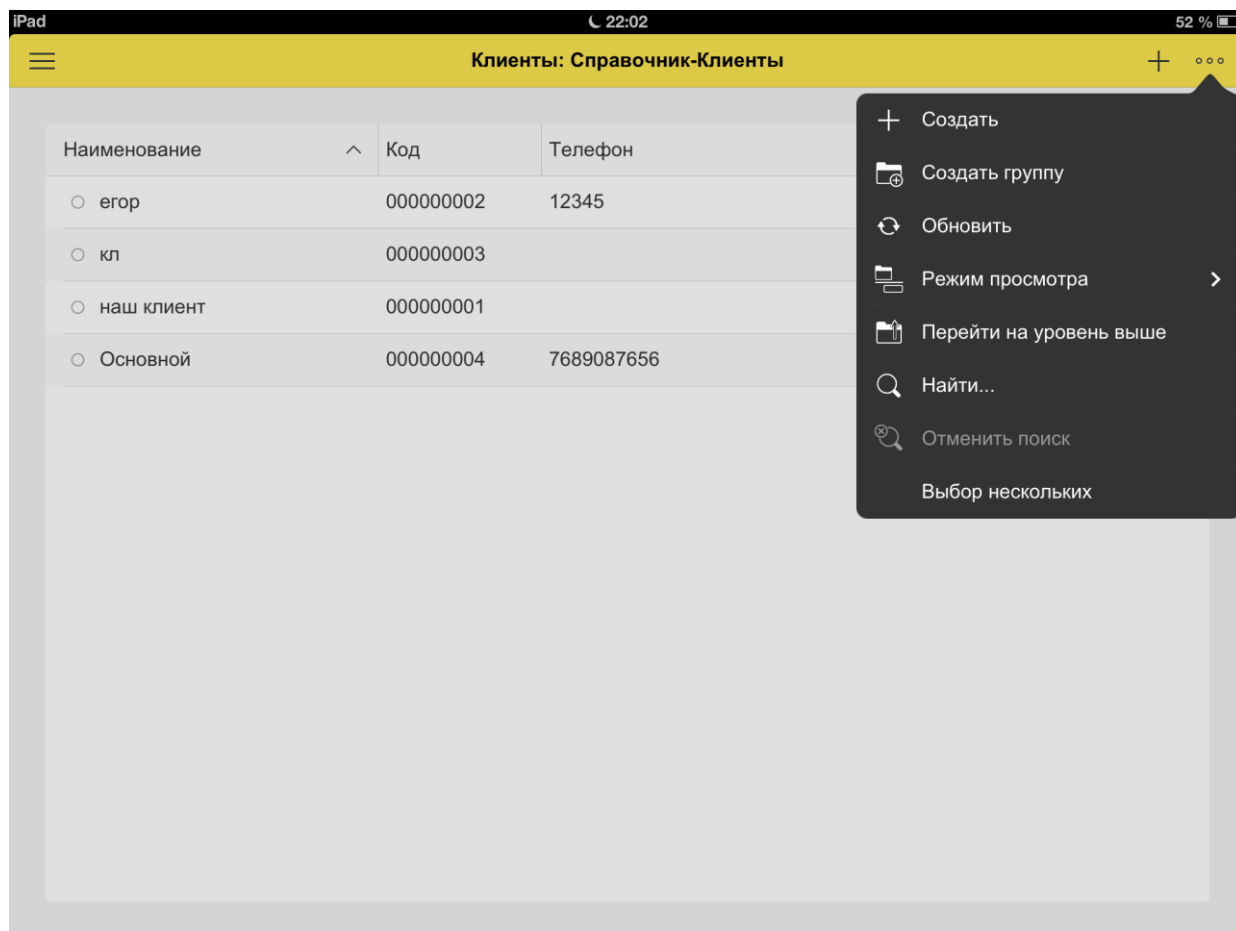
iPad 22:02 52 %

Клиенты: Справочник-Клиенты

| Наименование | Код | Телефон |
|---|---|---|
| егор | 000000002 | 12345 |
| кл | 000000003 | |
| наш клиент | 000000001 | |
| Основной | 000000004 | 7689087656 |

Создать
Создать группу
Обновить
Режим просмотра
Перейти на уровень выше
Найти...
Отменить поиск
Выбор нескольких